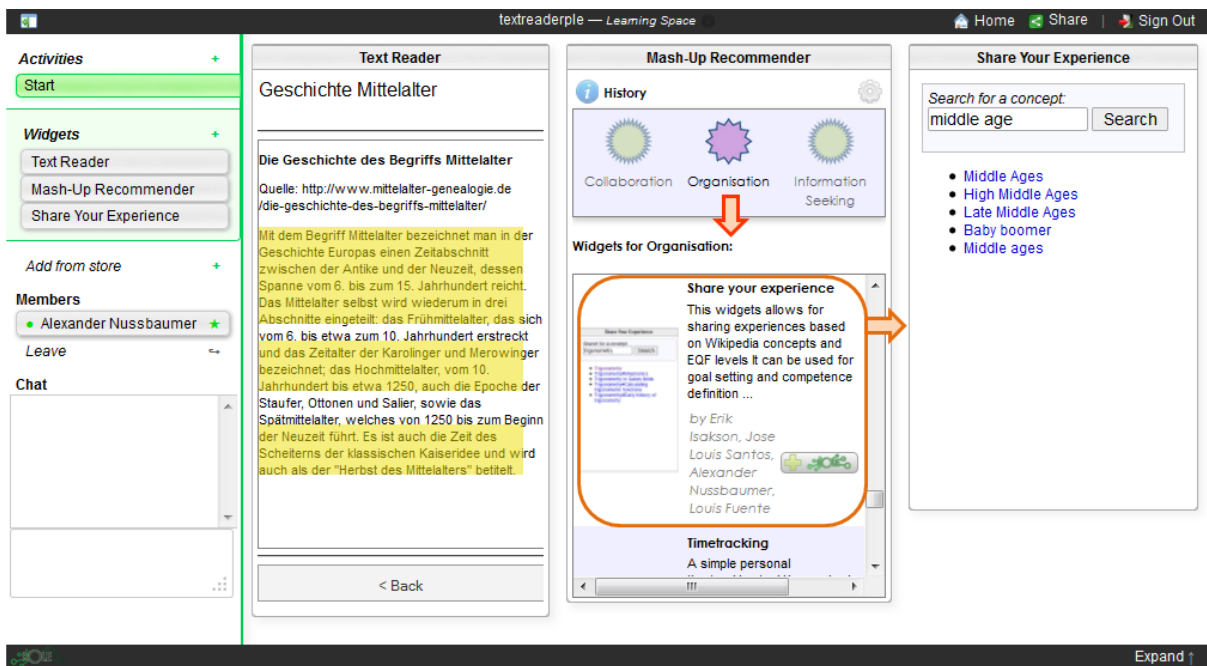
textreaderple — Learning Space

Home Share | Sign Out

Activities +

Start

Widgets +

Text Reader

Mash-Up Recommender

Share Your Experience

Add from store +

Members

Alexander Nussbaumer

Leave

Chat

Text Reader

Geschichte Mittelalter

Die Geschichte des Begriffs Mittelalter

Quelle: http://www.mittelalter-genealogie.de/die-geschichte-des-begriffs-mittelalter/

Mit dem Begriff Mittelalter bezeichnet man in der Geschichte Europas einen Zeitabschnitt zwischen der Antike und der Neuzeit, dessen Spanne vom 6. bis zum 15. Jahrhundert reicht. Das Mittelalter selbst wird wiederum in drei Abschnitte eingeteilt: das Frühmittelalter, das sich vom 6. bis etwa zum 10. Jahrhundert erstreckt und das Zeitalter der Karolinger und Merowinger bezeichnet; das Hochmittelalter, vom 10. Jahrhundert bis etwa 1250, auch die Epoche der Staufer, Ottonen und Salier, sowie das Spätmittelalter, welches von 1250 bis zum Beginn der Neuzeit führt. Es ist auch die Zeit des Scheiterns der klassischen Kaiseridee und wird auch als der "Herbst des Mittelalters" betitelt.

< Back

Mash-Up Recommender

History

Collaboration Organisation Information Seeking

Widgets for Organisation:

Share your experience

This widgets allows for sharing experiences based on Wikipedia concepts and EQF levels It can be used for goal setting and competence definition ...

by Erik Isakson, Jose Louis Santos, Alexander Nussbaumer, Louis Fuente

Timetracking

A simple personal

Share Your Experience

Search for a concept:

middle age

Search

- Middle Ages
- High Middle Ages
- Late Middle Ages
- Baby boomer
- Middle ages

Expand ↑